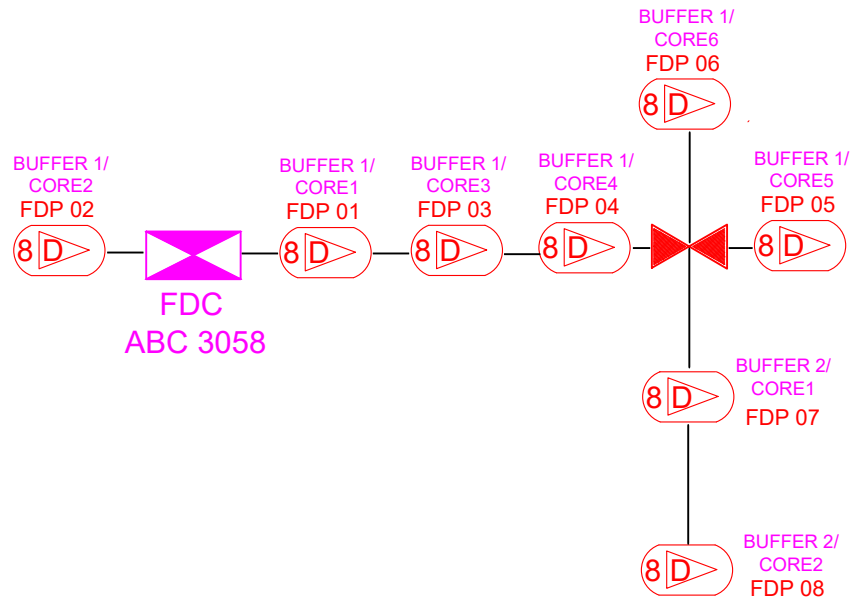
BUFFER 1/
CORE6
FDP 06
8 D

BUFFER 1/
CORE2
FDP 02
8 D

FDC
ABC 3058

BUFFER 1/
CORE1
FDP 01
8 D

BUFFER 1/
CORE3
FDP 03
8 D

BUFFER 1/
CORE4
FDP 04
8 D

BUFFER 1/
CORE5
FDP 05
8 D

BUFFER 2/
CORE1
FDP 07
8 D

BUFFER 2/
CORE2
FDP 08
8 D